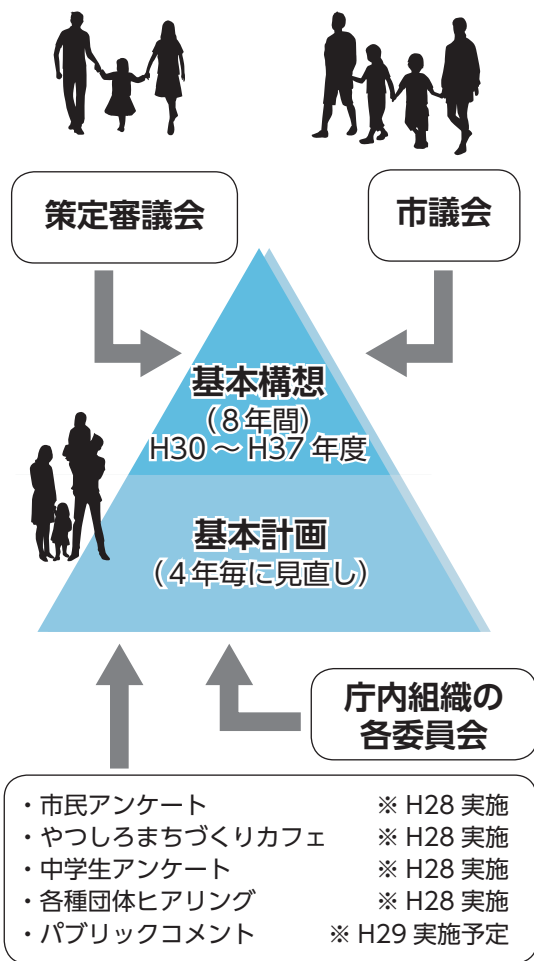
策定審議会

市議会

基本構想
（8年間）
H30 ～ H37 年度

基本計画
（4年毎に見直し）

庁内組織の
各委員会

・市民アンケート ※ H28 実施
・やつしろまちづくりカフェ ※ H28 実施
・中学生アンケート ※ H28 実施
・各種団体ヒアリング ※ H28 実施
・パブリックコメント ※ H29 実施予定